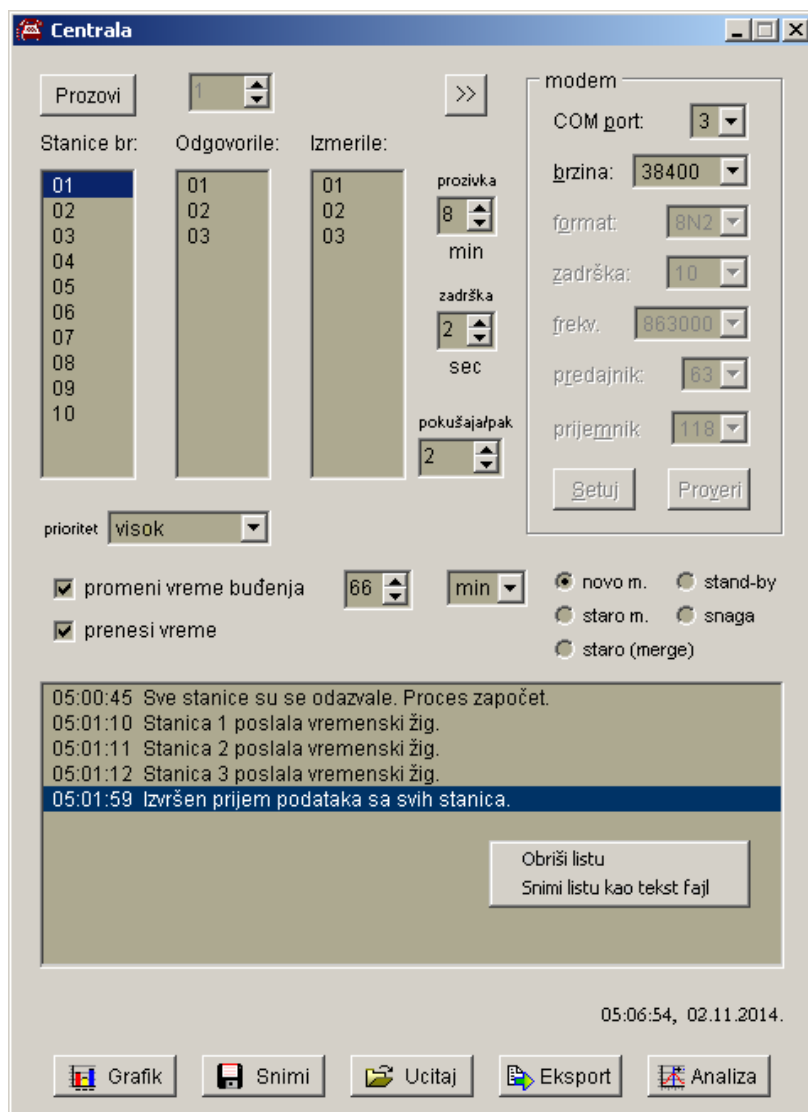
Centrala

Prozovi

1

>>

modem

COM port: 3

brzina: 38400

format: 8N2

zadrška: 10

frekv. 863000

predajnik: 63

prijemnik 118

Setuj

Proveri

Stanice br:

01
02
03
04
05
06
07
08
09
10

Odgovorile:

01
02
03

Izmerile:

01
02
03

prozivka

8

min

zadrška

2

sec

pokušaja/pak

2

prioritet visok

promeni vreme buđenja

66

min

prenesi vreme

novo m.

stand-by

staro m.

snaga

staro (merge)

05:00:45 Sve stanice su se odazvale. Proces započet.
05:01:10 Stanica 1 poslala vremenski žig.
05:01:11 Stanica 2 poslala vremenski žig.
05:01:12 Stanica 3 poslala vremenski žig.
05:01:59 Izvršen prijem podataka sa svih stanica.

Obriši listu
Snimi listu kao tekst fajl

05:06:54, 02.11.2014.

Grafik

Snimi

Ucitaj

Eksport

Analiza